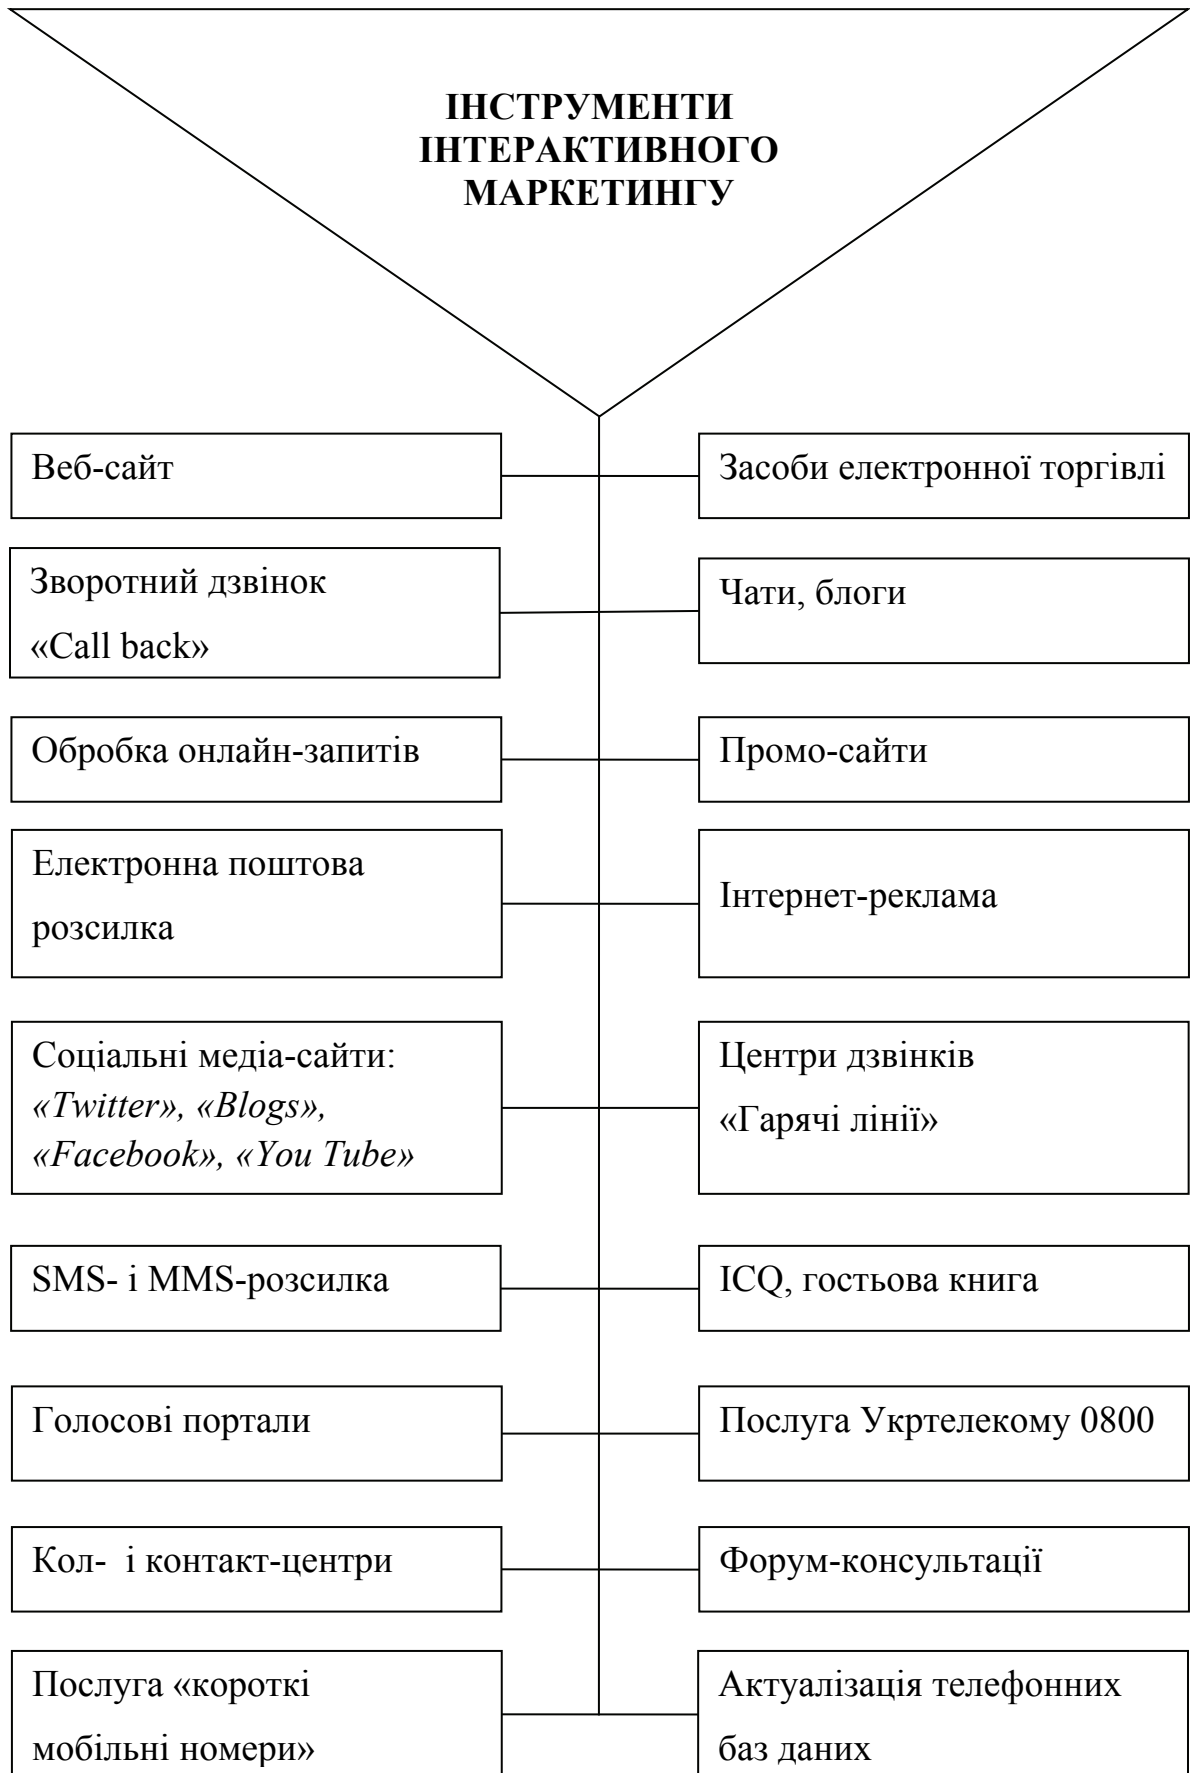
ІНСТРУМЕНТИ ІНТЕРАКТИВНОГО МАРКЕТИНГУ

Веб-сайт

Засоби електронної торгівлі

Зворотний дзвінок «Call back»

Чати, блоги

Обробка онлайн-запитів

Промо-сайти

Електронна поштова розсилка

Інтернет-реклама

Соціальні медіа-сайти: *«Twitter», «Blogs», «Facebook», «You Tube»*

Центри дзвінків «Гарячі лінії»

SMS- і MMS-розсилка

ICQ, гостьова книга

Голосові портали

Послуга Укртелекому 0800

Кол- і контакт-центри

Форум-консультації

Послуга «короткі мобільні номери»

Актуалізація телефонних баз даних